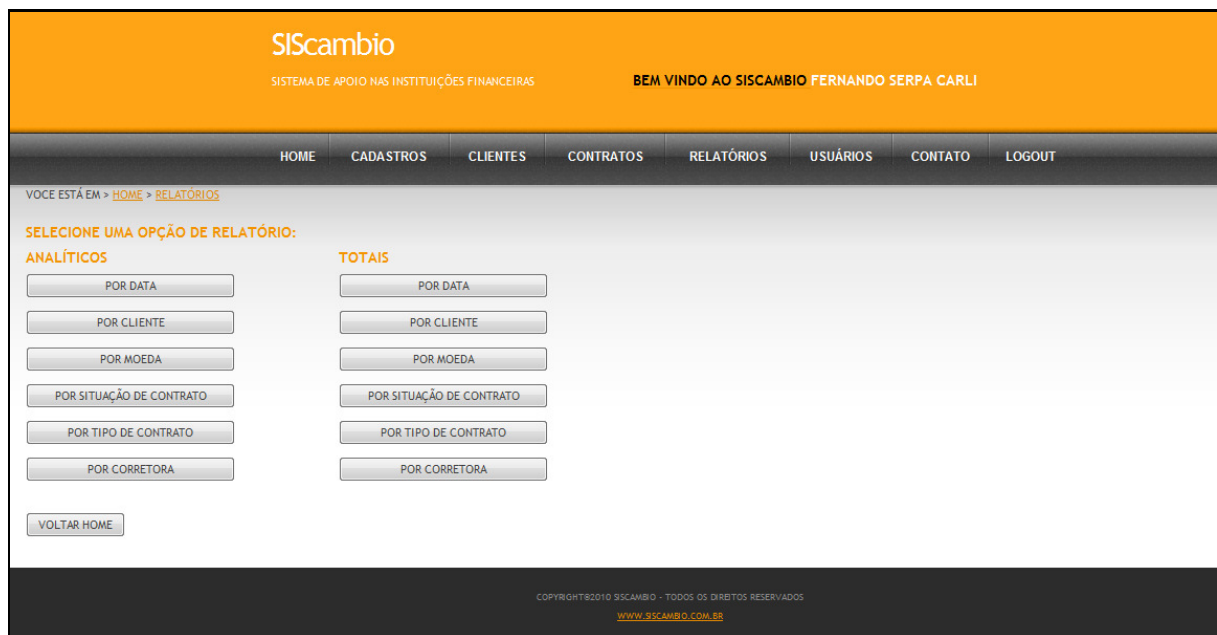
SIScambio

SISTEMA DE APOIO NAS INSTITUIÇÕES FINANCEIRAS

BEM VINDO AO SISCAMBIO FERNANDO SERPA CARLI

HOME CADASTROS CLIENTES CONTRATOS RELATÓRIOS USUÁRIOS CONTATO LOGOUT

VOCE ESTÁ EM > HOME > RELATÓRIOS

SELECIONE UMA OPÇÃO DE RELATÓRIO:

ANALÍTICOS

POR DATA

POR CLIENTE

POR MOEDA

POR SITUAÇÃO DE CONTRATO

POR TIPO DE CONTRATO

POR CORRETORA

TOTAIS

POR DATA

POR CLIENTE

POR MOEDA

POR SITUAÇÃO DE CONTRATO

POR TIPO DE CONTRATO

POR CORRETORA

VOLTAR HOME

COPYRIGHT©2010 SISCAMBIO - TODOS OS DIREITOS RESERVADOS

WWW.SISCAMBIO.COM.BR